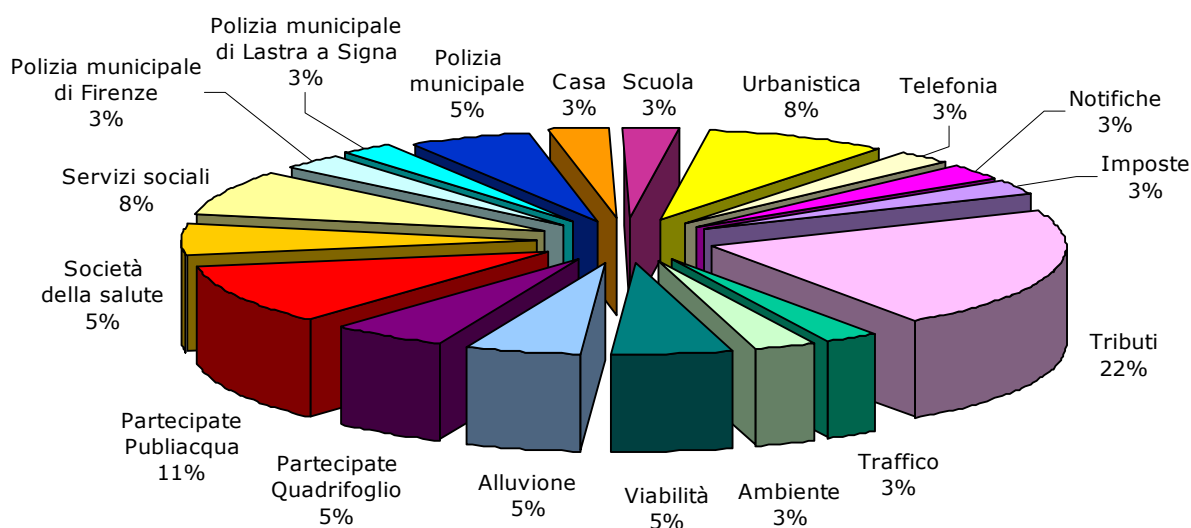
Polizia municipale di Lastra a Signa 3%

Polizia municipale di Firenze 3%

Polizia municipale 5%

Casa 3%

Scuola 3%

Urbanistica 8%

Telefonia 3%

Notifiche 3%

Imposte 3%

Servizi sociali 8%

Società della salute 5%

Tributi 22%

Partecipate Publiacqua 11%

Partecipate Quadrifoglio 5%

Alluvione 5%

Viabilità 5%

Ambiente 3%

Traffico 3%